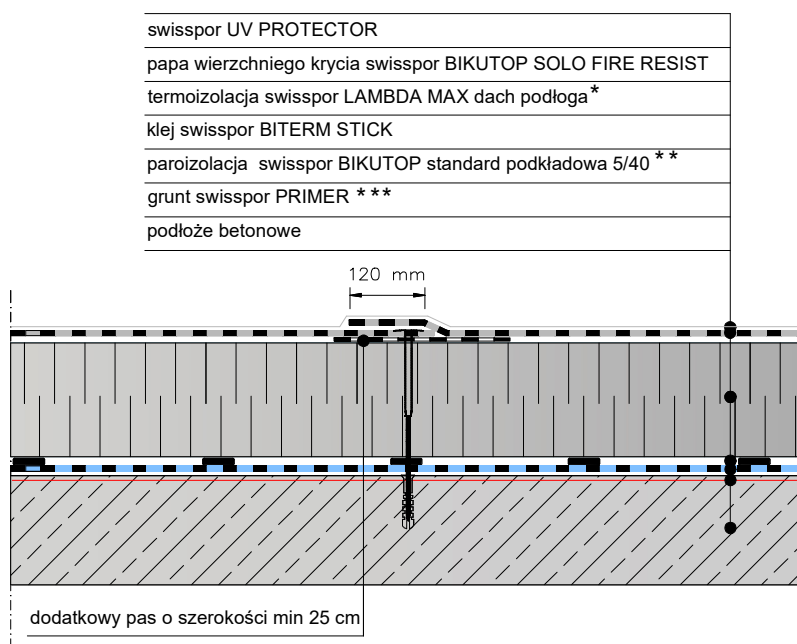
swisspor UV PROTECTOR

papa wierzchniego krycia swisspor BIKUTOP SOLO FIRE RESIST

termoizolacja swisspor LAMBDA MAX dach podłoga*

klej swisspor BITERM STICK

paroizolacja swisspor BIKUTOP standard podkładowa 5/40 **

grunt swisspor PRIMER ***

podłoże betonowe

120 mm

dodatkowy pas o szerokości min 25 cm